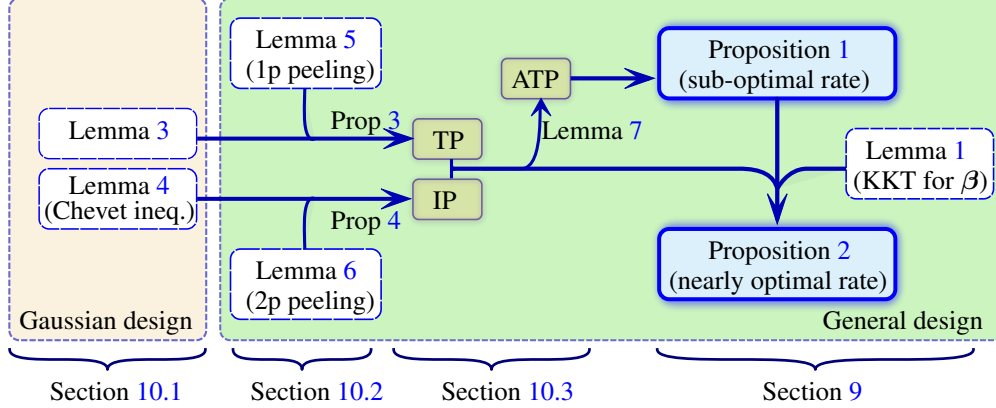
Lemma 5
(1p peeling)

Lemma 3

Lemma 4
(Chevet ineq.)

Lemma 6
(2p peeling)

Prop 3

Prop 4

TP

IP

ATP

Lemma 7

Proposition 1
(sub-optimal rate)

Lemma 1
(KKT for $\boldsymbol{\beta}$)

Proposition 2
(nearly optimal rate)

Gaussian design

General design

Section 10.1

Section 10.2

Section 10.3

Section 9